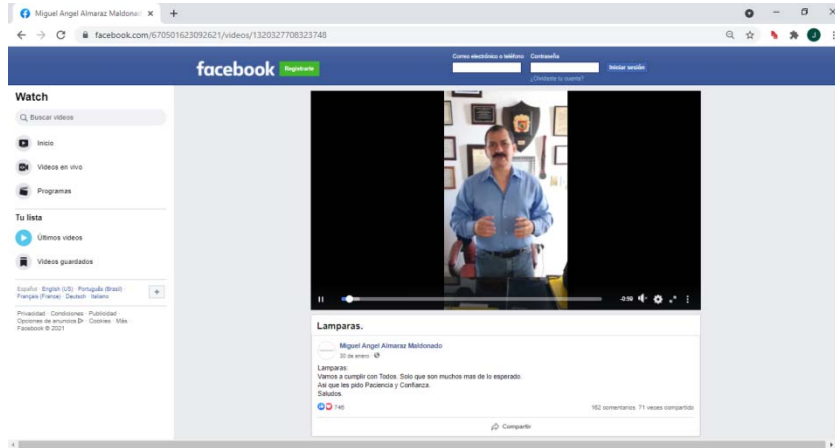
Miguel Angel Almaraz Maldonad ×
+
facebook.com/670501623092621/videos/1320327708323748
facebook Regístrate
Correo electrónico o teléfono Contraseña
¿Olvidaste tu cuenta?
Iniciar sesión
Watch
Buscar videos
Inicio
Videos en vivo
Programas
Tu lista
Últimos videos
Videos guardados
Español · English (US) · Português (Brasil) · Français (France) · Deutsch · Italiano
+
Privacidad · Condiciones · Publicidad · Opciones de anuncios · Cookies · Más · Facebook © 2021
-0:59
Lamparas.
Miguel Angel Almaraz Maldonado
30 de enero ·
Lamparas.
Vamos a cumplir con Todos. Solo que son muchos mas de lo esperado.
Asi que les pido Paciencia y Confianza.
Saludos.
746
162 comentarios 71 veces compartido
Compartir